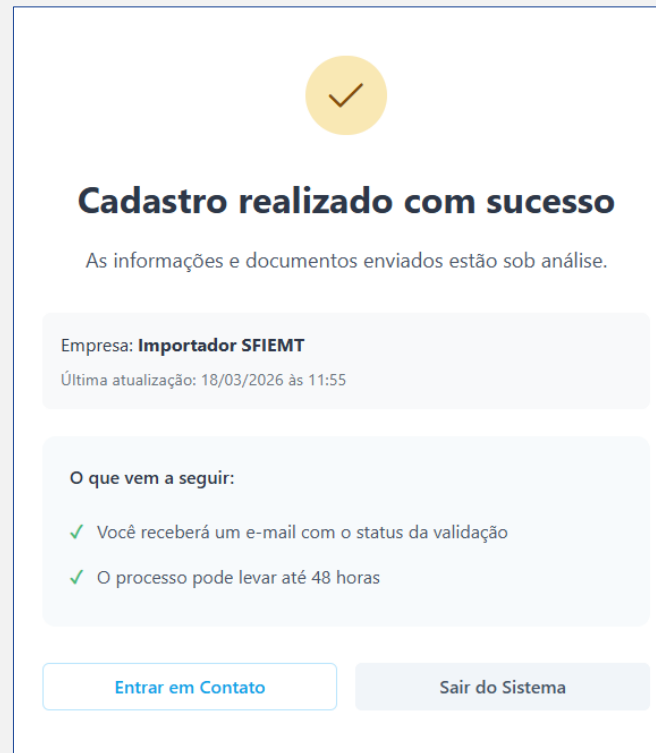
Cadastro realizado com sucesso

As informações e documentos enviados estão sob análise.

Empresa: **Importador SFIEMT**

Última atualização: 18/03/2026 às 11:55

O que vem a seguir:

✓ Você receberá um e-mail com o status da validação

✓ O processo pode levar até 48 horas

Entrar em Contato

Sair do Sistema